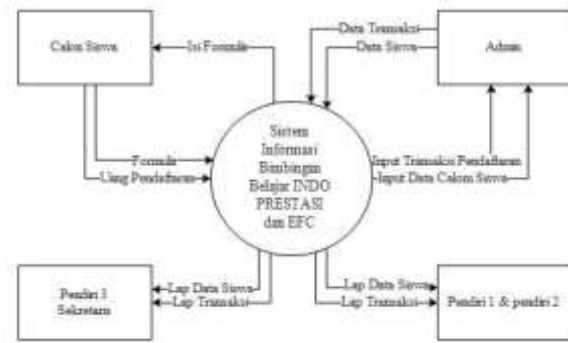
Calon Siswa

Isi Formulir

Data Transaksi

Data Siswa

Admin

Formulir

Uang Pendaftaran

Sistem Informasi Bimbingan Belajar INDO PRESTASI dan EFC

Input Transaksi Pendaftaran

Input Data Calon Siswa

Pendiri 3 Sekretaris

Lap Data Siswa

Lap Transaksi

Lap Data Siswa

Lap Transaksi

Pendiri 1 & pendiri 2